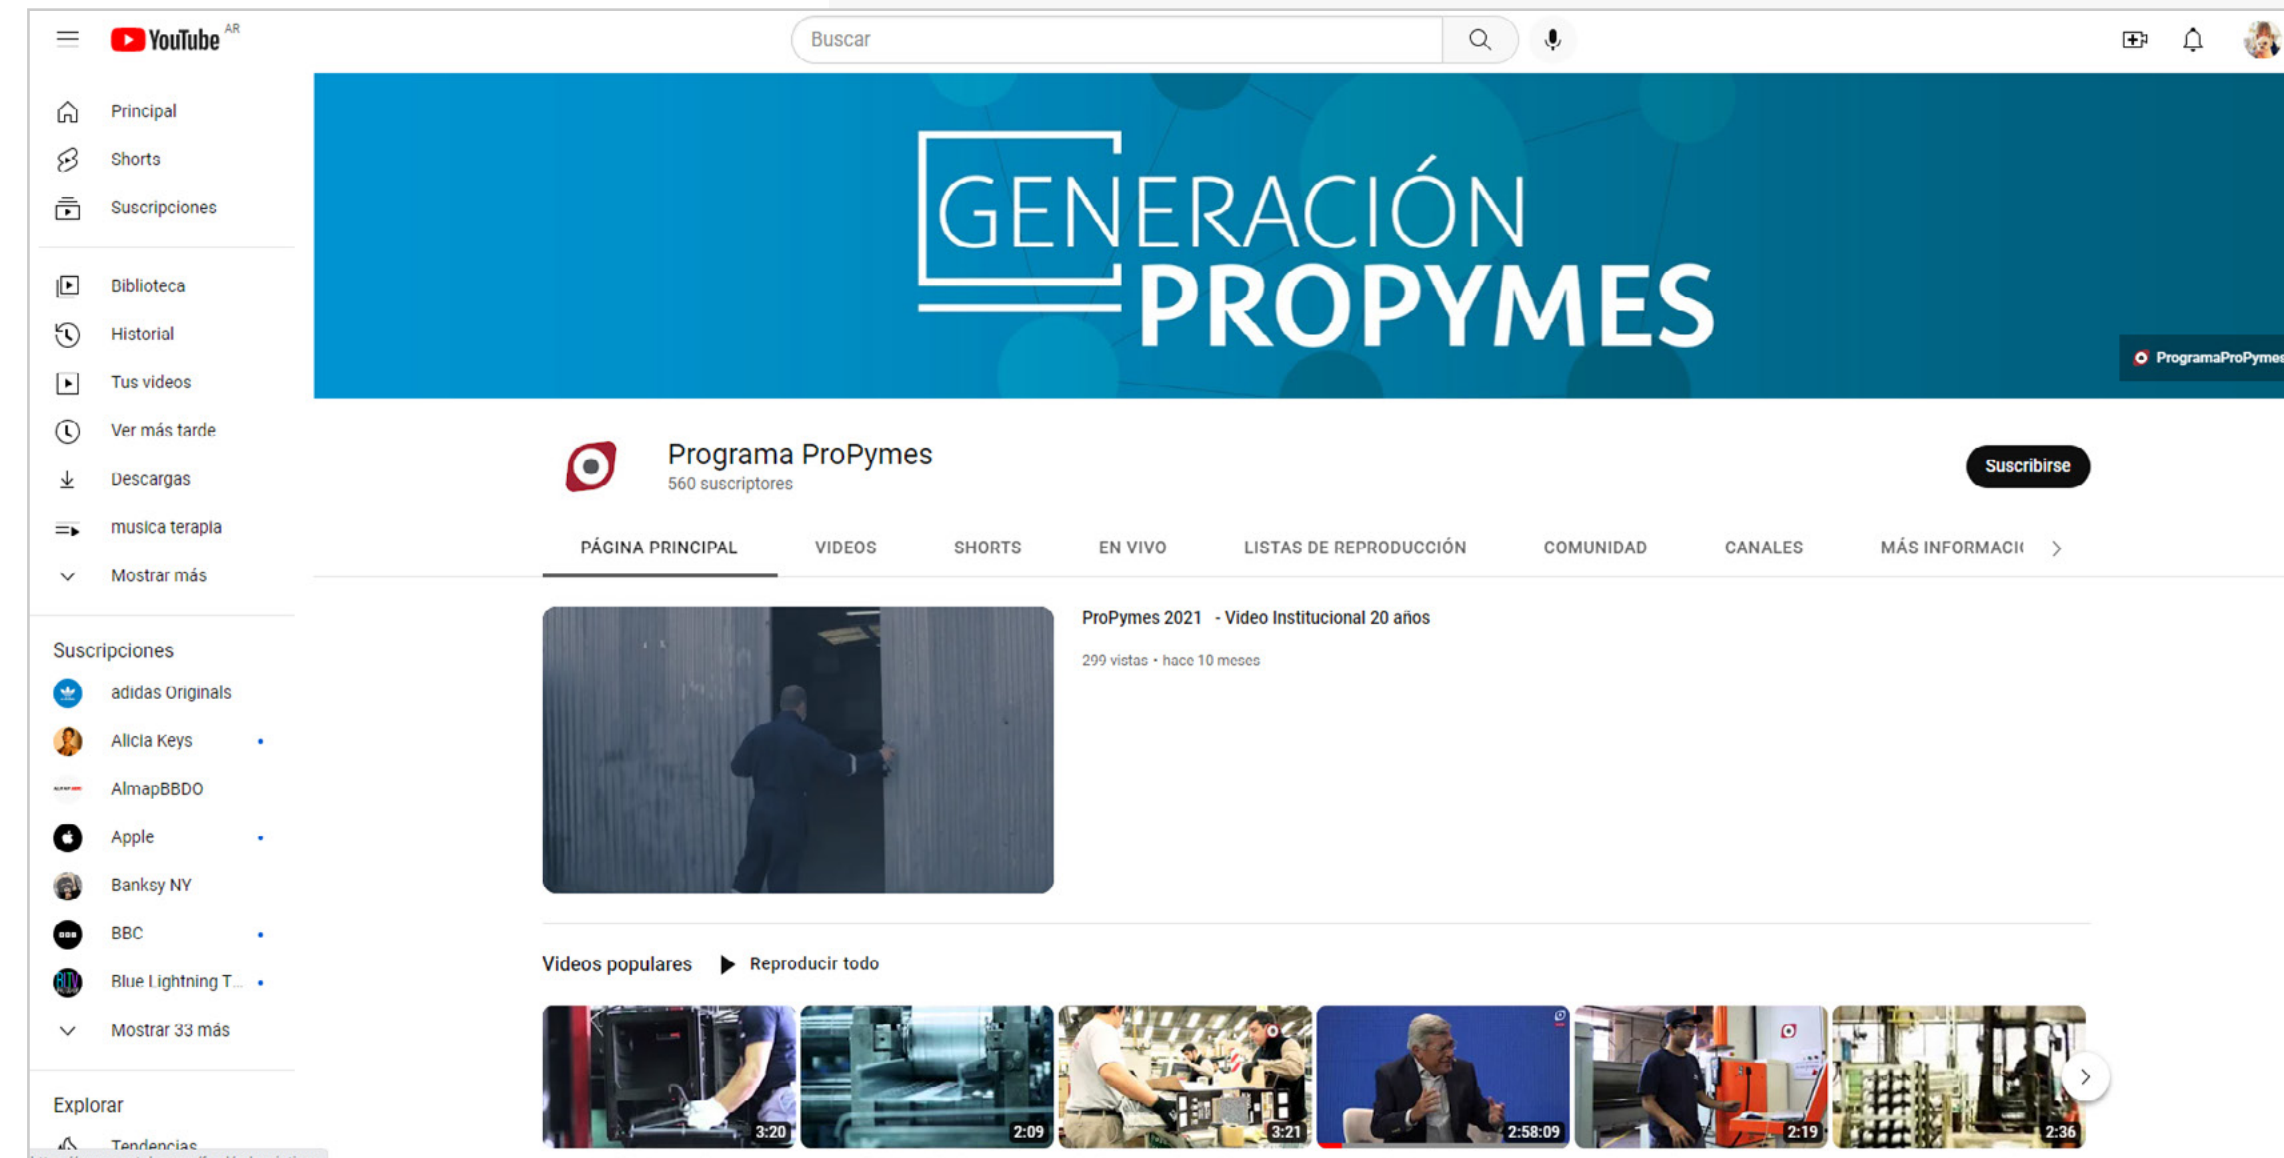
YouTube AR

Buscar

Principal
Shorts
Suscripciones

Biblioteca
Historial
Tus videos
Ver más tarde
Descargas
musica terapia
Mostrar más

Suscripciones
adidas Originals
Alicia Keys
AlmapBBDO
Apple
Banksy NY
BBC
Blue Lightning T...
Mostrar 33 más

Explorar
Tendencias

GENERACIÓN PROPYMES

ProgramaProPymes

Programa ProPymes
560 suscriptores

Suscribirse

PÁGINA PRINCIPAL
VIDEOS
SHORTS
EN VIVO
LISTAS DE REPRODUCCIÓN
COMUNIDAD
CANALES
MÁS INFORMACI

ProPymes 2021 - Video Institucional 20 años
299 vistas • hace 10 meses

Videos populares
Reproducir todo

3:20
2:09
3:21
2:58:09
2:19
2:36